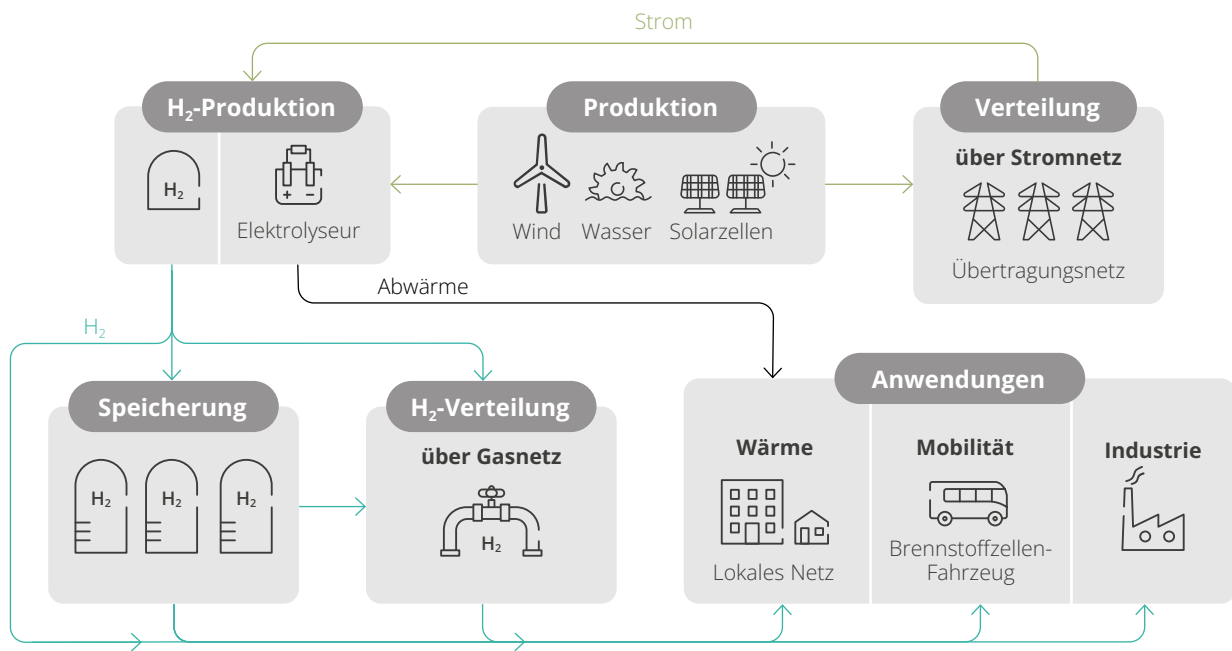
Strom

$H_2$-Produktion

$H_2$

Elektrolyseur

Produktion

Wind Wasser Solarzellen

Verteilung

über Stromnetz

Übertragungsnetz

Abwärme

$H_2$

Speicherung

$H_2$ $H_2$ $H_2$

$H_2$-Verteilung

über Gasnetz

$H_2$

Anwendungen

Wärme

Lokales Netz

Mobilität

Brennstoffzellen-Fahrzeug

Industrie